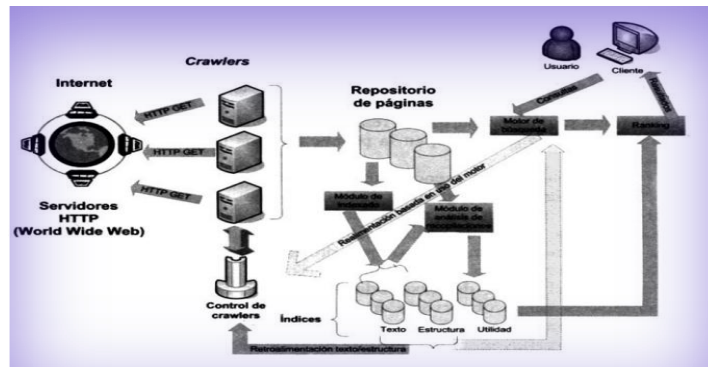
Crawlers

Internet

HTTP GET

HTTP GET

HTTP GET

Servidores HTTP (World Wide Web)

Repositorio de páginas

Usuario

Cliente

Consultas

Resultados

Motor de búsqueda

Ranking

Módulo de indexado

Módulo de análisis de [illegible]

Retroalimentación basada en uso del motor

Control de crawlers

Índices

Texto

Estructura

Utilidad

Retroalimentación texto/estructura